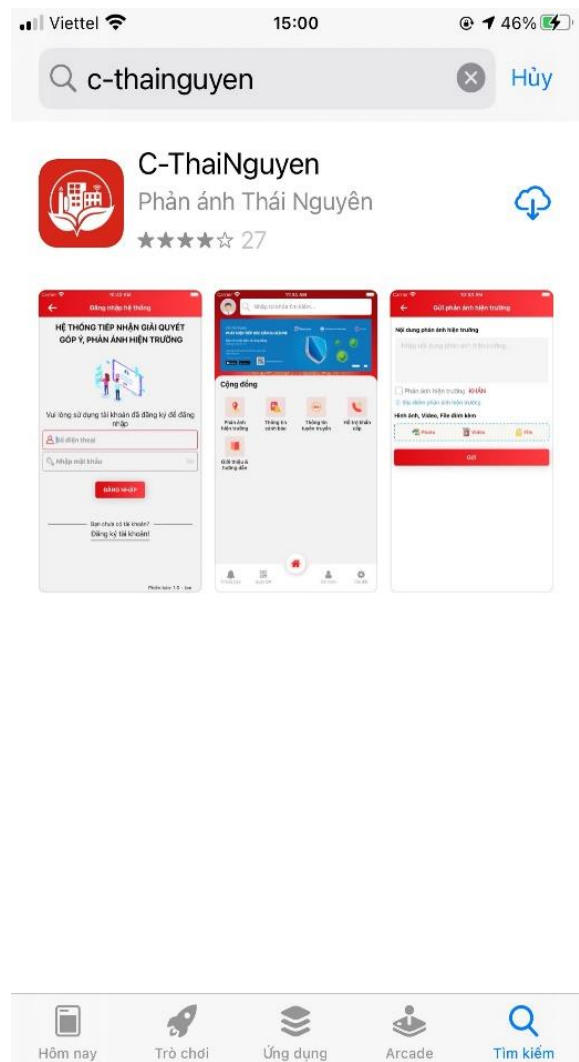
Viettel 15:00 46%

c-thainguyen Hủy

C-ThaiNguyen
Phản ánh Thái Nguyên
★★★★☆ 27

Đăng nhập hệ thống
HỆ THỐNG TIẾP NHẬN GIẢI QUYẾT GÓP Ý, PHẢN ÁNH HIỆN TRƯỜNG
Vui lòng sử dụng tài khoản đã đăng ký để đăng nhập
Số điện thoại
Nhập mật khẩu
ĐĂNG NHẬP
Bạn chưa có tài khoản?
Đăng ký tài khoản!

Nhập từ khóa tìm kiếm...
Cộng đồng
Phản ánh hiện trường
Thông tin cảnh báo
Thông tin tuyên truyền
Hỗ trợ khẩn cấp
Giới thiệu & hướng dẫn

Gửi phản ánh hiện trường
Nội dung phản ánh hiện trường
Phản ánh hiện trường KHẨN
Hình ảnh, Video, File đính kèm
Photo
Video
File
Gửi

Hôm nay Trò chơi Ứng dụng Arcade Tìm kiếm